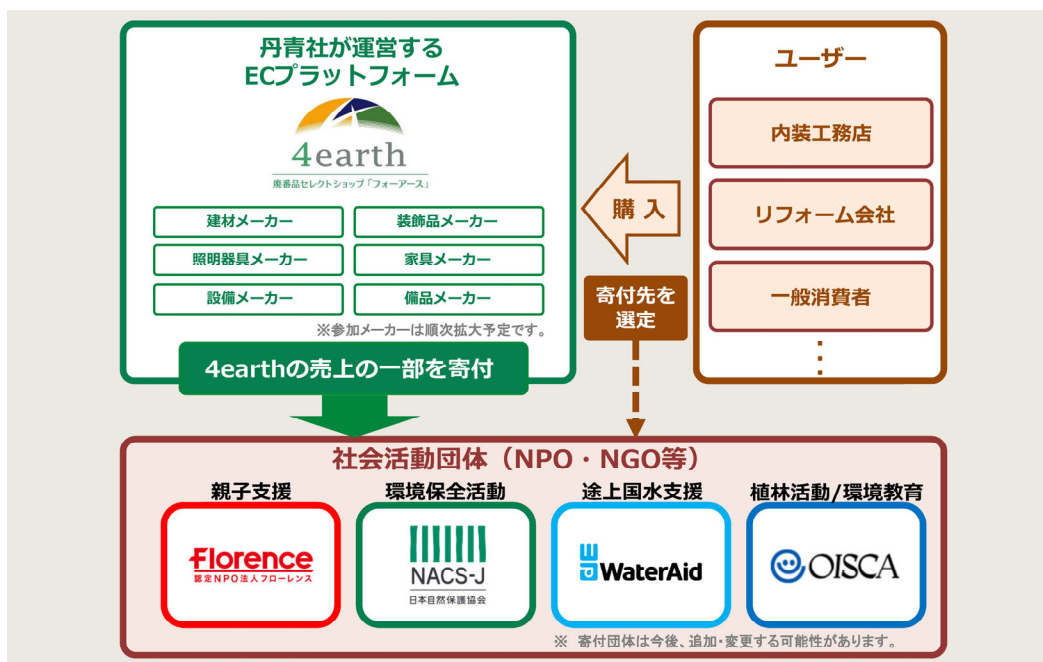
丹青社が運営する
ECプラットフォーム

4earth
廃番品セレクトショップ「フォーアース」

建材メーカー
装飾品メーカー
照明器具メーカー
家具メーカー
設備メーカー
備品メーカー

※参加メーカーは順次拡大予定です。

4earthの売上の一部を寄付

ユーザー

内装工務店
リフォーム会社
一般消費者
⋮

購入

寄付先を選定

社会活動団体（NPO・NGO等）

親子支援
Florence
認定NPO法人フローレンス

環境保全活動
NACS-J
日本自然保護協会

途上国水支援
WaterAid

植林活動/環境教育
OISCA

※ 寄付団体は今後、追加・変更する可能性があります。